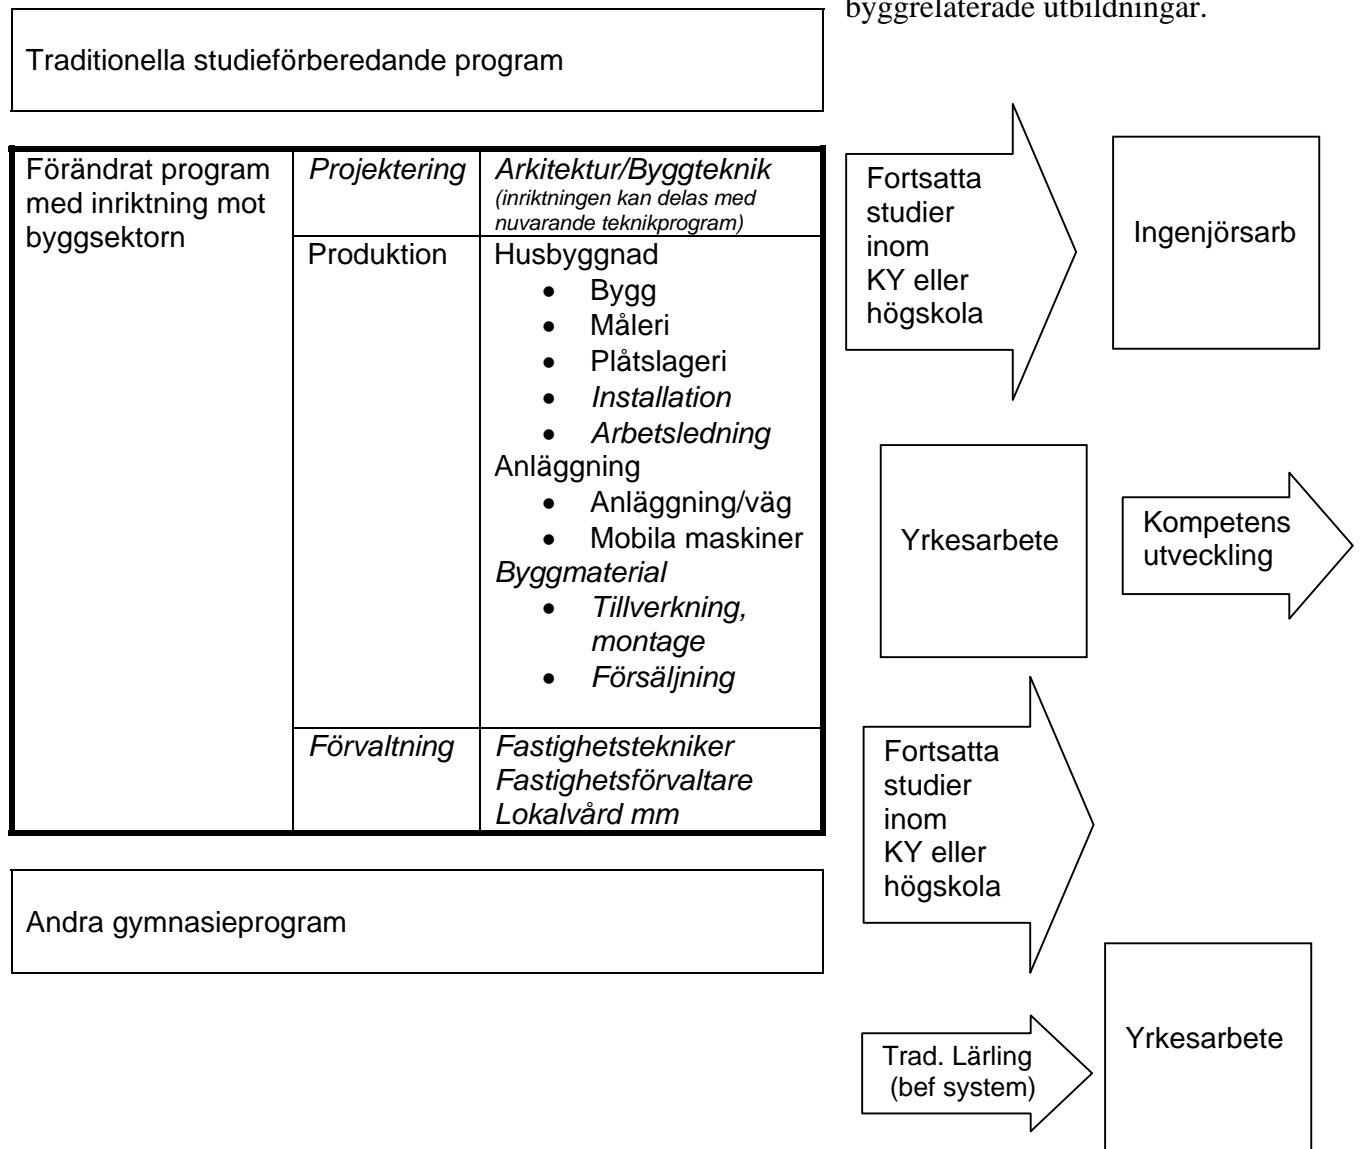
byggrelaterade utbildningar.

Traditionella studieförberedande program

| Förändrat program med inriktning mot byggsektorn | *Projektering* | *Arkitektur/Byggteknik* *(inriktningen kan delas med nuvarande teknikprogram)* |
|---|---|---|
| | Produktion | Husbyggnad • Bygg • Måleri • Plåtslageri • *Installation* • *Arbetsledning* Anläggning • Anläggning/väg • Mobila maskiner *Byggmaterial* • *Tillverkning, montage* • *Försäljning* |
| | *Förvaltning* | *Fastighetstekniker* *Fastighetsförvaltare* *Lokalvård mm* |

Andra gymnasieprogram

Fortsatta studier inom KY eller högskola

Ingenjörsarb

Yrkesarbete

Kompetens utveckling

Fortsatta studier inom KY eller högskola

Trad. Lärling (bef system)

Yrkesarbete